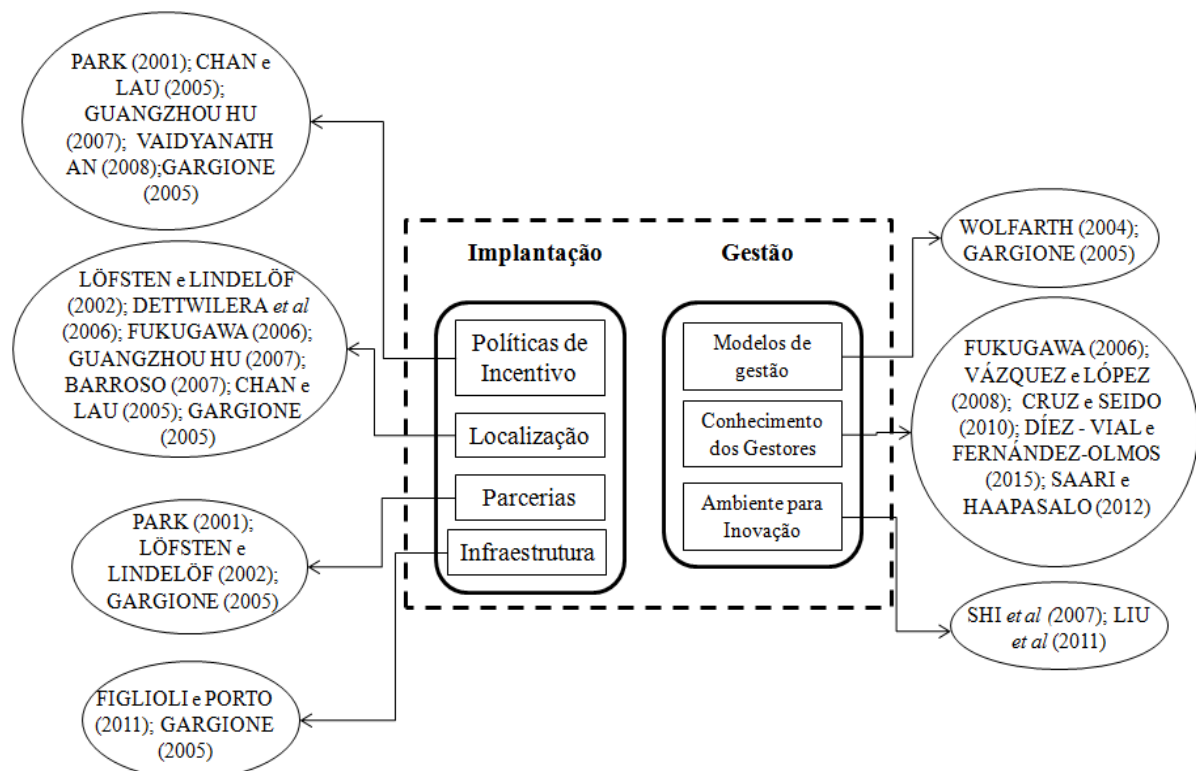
PARK (2001); CHAN e LAU (2005); GUANGZHOU HU (2007); VAIDYANATHAN (2008);GARGIONE (2005)

LÖFSTEN e LINDELÖF (2002); DETTWILERA et al (2006); FUKUGAWA (2006); GUANGZHOU HU (2007); BARROSO (2007); CHAN e LAU (2005); GARGIONE (2005)

PARK (2001); LÖFSTEN e LINDELÖF (2002); GARGIONE (2005)

FIGLIOLI e PORTO (2011); GARGIONE (2005)

Implantação

Políticas de Incentivo

Localização

Parcerias

Infraestrutura

Gestão

Modelos de gestão

Conhecimento dos Gestores

Ambiente para Inovação

WOLFARTH (2004); GARGIONE (2005)

FUKUGAWA (2006); VÁZQUEZ e LÓPEZ (2008); CRUZ e SEIDO (2010); DÍEZ - VIAL e FERNÁNDEZ-OLMOS (2015); SAARI e HAAPASALO (2012)

SHI et al (2007); LIU et al (2011)